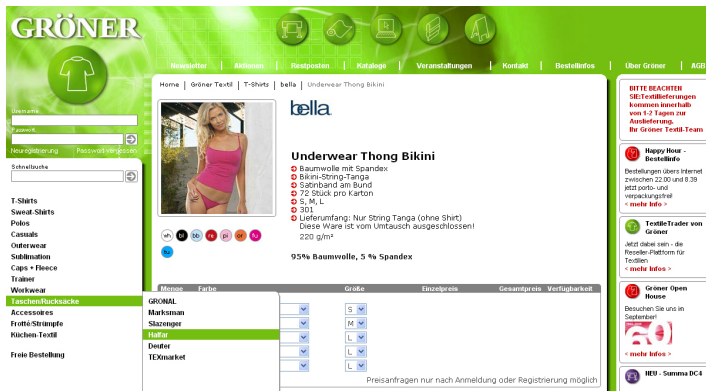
GRÖNER

Newsletter | Aktionen | Restposten | Kataloge | Veranstaltungen | Kontakt | Bestellinfos | Über Gröner | AGB

Username
Passwort
Neuregistrierung Passwort vergessen
Schnellsuche

T-Shirts
Sweat-Shirts
Polos
Casuals
Outerwear
Sublimation
Caps + Fleece
Trainer
Workwear
Taschen/Rucksäcke
Accessoires
Frotté/Strümpfe
Küchen-Textil

Freie Bestellung

Home | Gröner Textil | T-Shirts | bella | Underwear Thong Bikini

bella

Underwear Thong Bikini
Baumwolle mit Spandex
Bikini-String-Tanga
Satinband am Bund
72 Stück pro Karton
S, M, L
301
Lieferumfang: Nur String Tanga (ohne Shirt)
Diese Ware ist vom Umtausch ausgeschlossen!
220 g/m²

95% Baumwolle, 5 % Spandex

wh bl bb ro pi or fu
tu

Menge | Farbe | Größe | Einzelpreis | Gesamtpreis | Verfügbarkeit

GRONAL
Marksman
Slazenger
Halfar
Deuter
TEXmarket

S
M
L
L
L

Preisanfragen nur nach Anmeldung oder Registrierung möglich

BITTE BEACHTEN SIE:Textillieferungen kommen innerhalb von 1-2 Tagen zur Auslieferung. Ihr Gröner Textil-Team

Happy Hour - Bestellinfo
Bestellungen übers Internet zwischen 22.00 und 8.39 jetzt porto- und verpackungsfrei!
< mehr Infos >

TextileTrader von Gröner
Jetzt dabei sein - die Reseller-Plattform für Textilien
< mehr Infos >

Gröner Open House
Besuchen Sie uns im September!
< mehr Infos >

NEU - Summa DC4